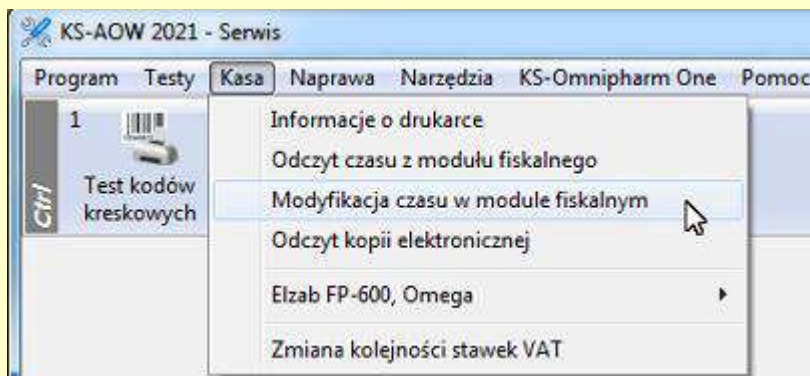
KS-AOW 2021 - Serwis

Program Testy Kasa Naprawa Narzędzia KS-Omnipharm One Pomoc

Ctrl

1

Test kodów kreskowych

Informacje o drukarce
Odczyt czasu z modułu fiskalnego
Modyfikacja czasu w module fiskalnym
Odczyt kopii elektronicznej
Elzab FP-600, Omega
Zmiana kolejności stawek VAT